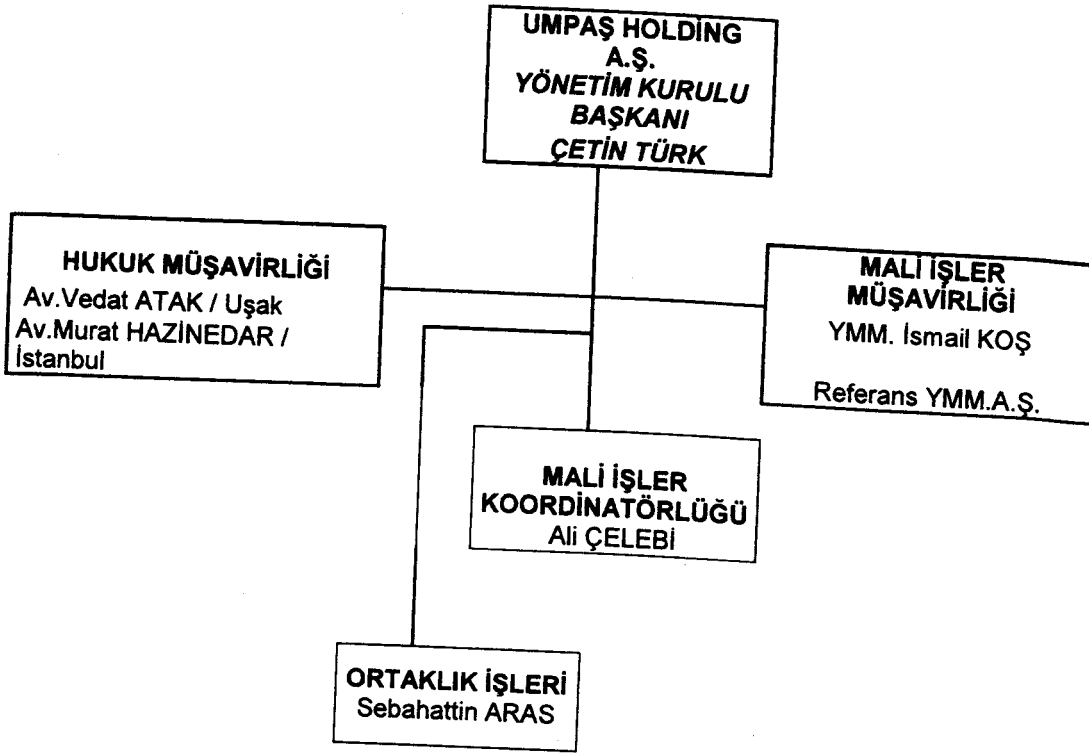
UMPAŞ HOLDİNG
A.Ş.
YÖNETİM KURULU
BAŞKANI
ÇETİN TÜRK

HUKUK MÜŞAVİRLİĞİ
Av.Vedat ATAK / Uşak
Av.Murat HAZİNEDAR / İstanbul

MALİ İŞLER
MÜŞAVİRLİĞİ
YMM. İsmail KOŞ

Referans YMM.A.Ş.

MALİ İŞLER
KOORDİNATÖRLÜĞÜ
Ali ÇELEBİ

ORTAKLIK İŞLERİ
Sebahattin ARAS